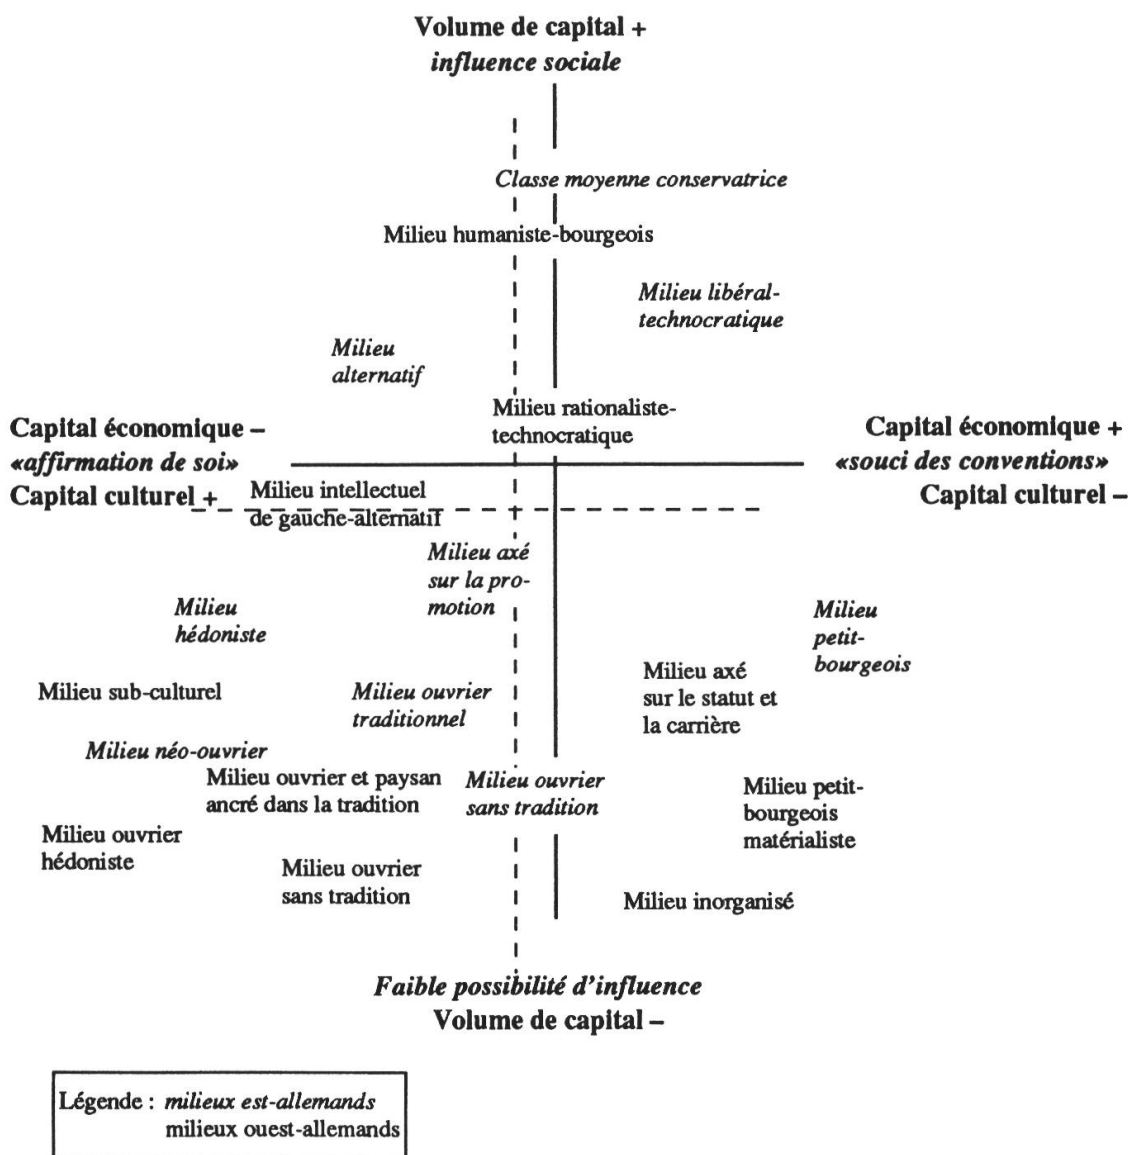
**Volume de capital +**
*influence sociale*

*Classe moyenne conservatrice*

Milieu humaniste-bourgeois

*Milieu libéral-technocratique*

*Milieu alternatif*

Milieu rationaliste-technocratique

**Capital économique –**
***«affirmation de soi»***
**Capital culturel +**

**Capital économique +**
***«souci des conventions»***
**Capital culturel –**

Milieu intellectuel de gauche-alternatif

*Milieu axé sur la promotion*

*Milieu hédoniste*

*Milieu petit-bourgeois*

Milieu axé sur le statut et la carrière

Milieu sub-culturel

*Milieu ouvrier traditionnel*

*Milieu néo-ouvrier*

Milieu ouvrier et paysan ancré dans la tradition

*Milieu ouvrier sans tradition*

Milieu petit-bourgeois matérialiste

Milieu ouvrier hédoniste

Milieu ouvrier sans tradition

Milieu inorganisé

*Faible possibilité d'influence*
**Volume de capital –**

Légende : *milieux est-allemands*
milieux ouest-allemands